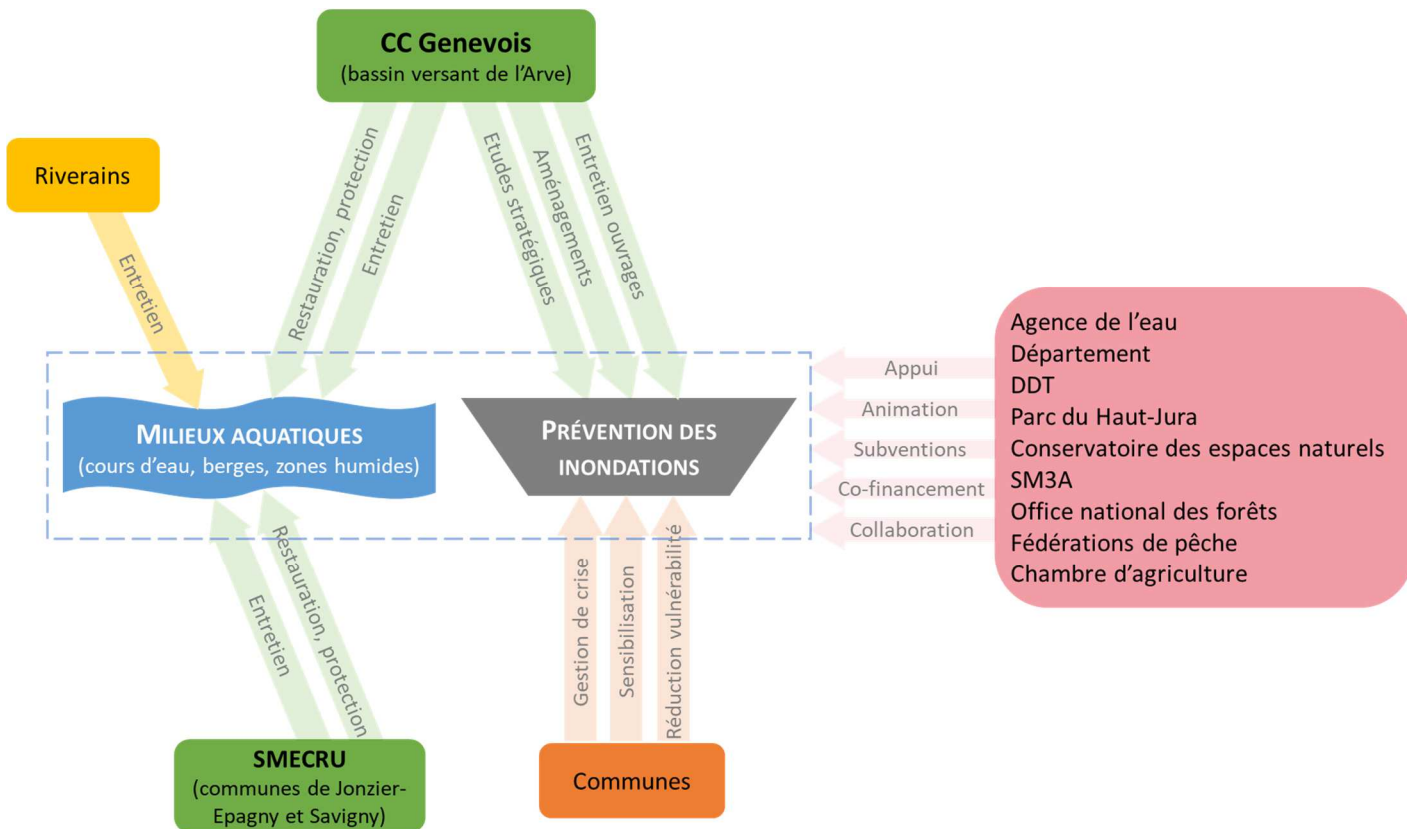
CC Genevois
(bassin versant de l'Arve)

Riverains

Entretien

Restauration, protection

Entretien

Etudes stratégiques

Aménagements

Entretien ouvrages

Agence de l'eau
Département
DDT
Parc du Haut-Jura
Conservatoire des espaces naturels
SM3A
Office national des forêts
Fédérations de pêche
Chambre d'agriculture

Appui
Animation
Subventions
Co-financement
Collaboration

MILIEUX AQUATIQUES
(cours d'eau, berges, zones humides)

PRÉVENTION DES INONDATIONS

Entretien

Restauration, protection

Gestion de crise

Sensibilisation

Réduction vulnérabilité

SMECRU
(communes de Jonzier-Epagny et Savigny)

Communes